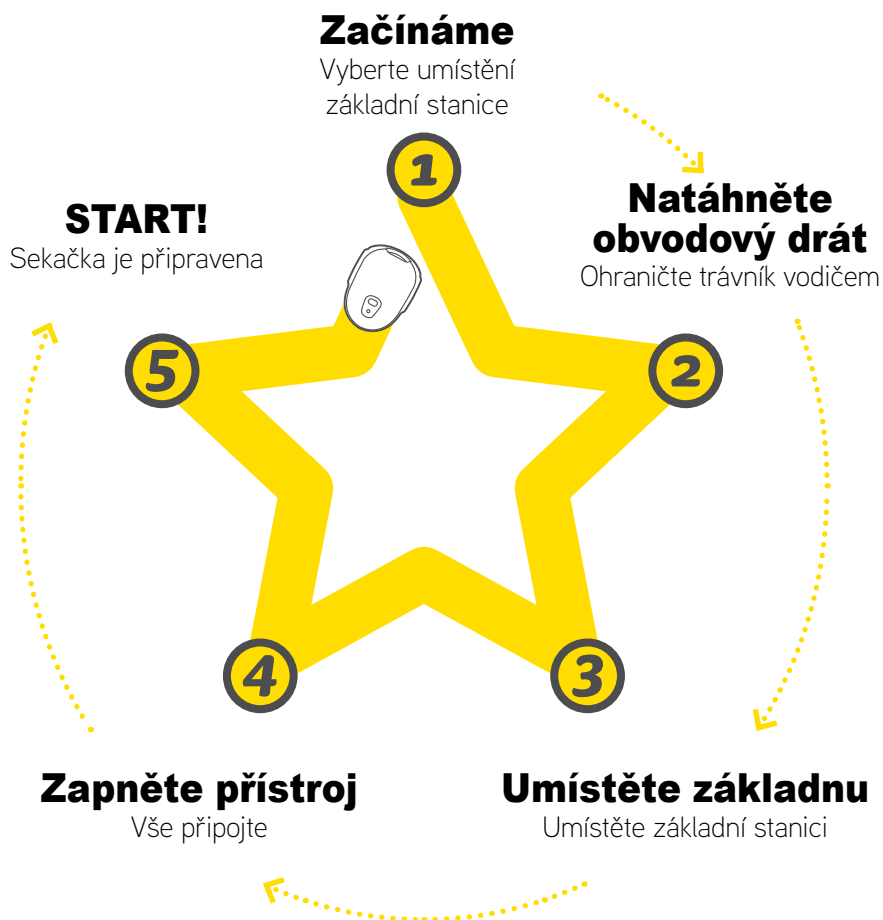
Začínáme
Vyberte umístění základní stanice

1

Natáhněte obvodový drát
Ohraničte trávník vodičem

2

3

Umístěte základnu
Umístěte základní stanici

4

Zapněte přístroj
Vše připojte

5

START!
Sekačka je připravena